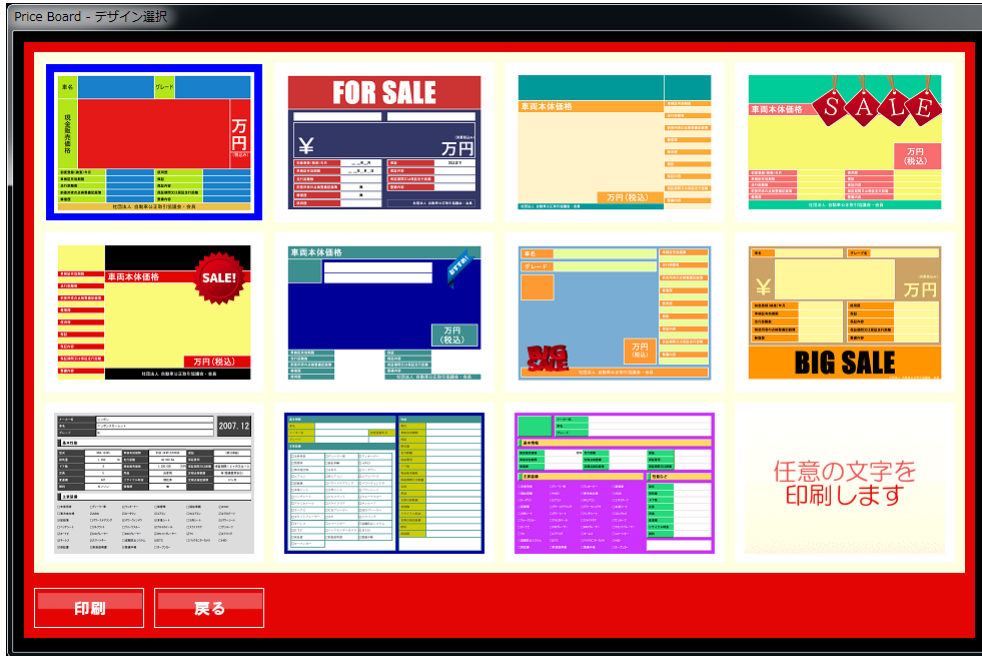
Price Board - デザイン選択

車名
グレード
現金販売価格
万円
(税込)
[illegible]

FOR SALE
¥
万円
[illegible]

車両本体価格
万円（税込）
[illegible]

車両本体価格
SALE
万円
(税込)
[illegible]

車両本体価格
SALE!
万円（税込）
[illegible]

車両本体価格
万円
（税込）
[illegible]

車名
グレード
BIG SALE
万円
（税込）
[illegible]

車名
グレード名
¥
万円
BIG SALE
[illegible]

2007. 12
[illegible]

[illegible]

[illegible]

任意の文字を
印刷します

印刷
戻る